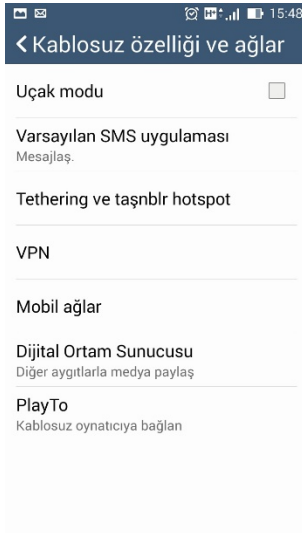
15:48
< Kablosuz özelliği ve ağlar

Uçak modu

Varsayılan SMS uygulaması
Mesajlaş.

Tethering ve taşnblr hotspot

VPN

Mobil ağlar

Dijital Ortam Sunucusu
Diğer aygıtlarla medya paylaş

PlayTo
Kablosuz oynatıcıya bağlan